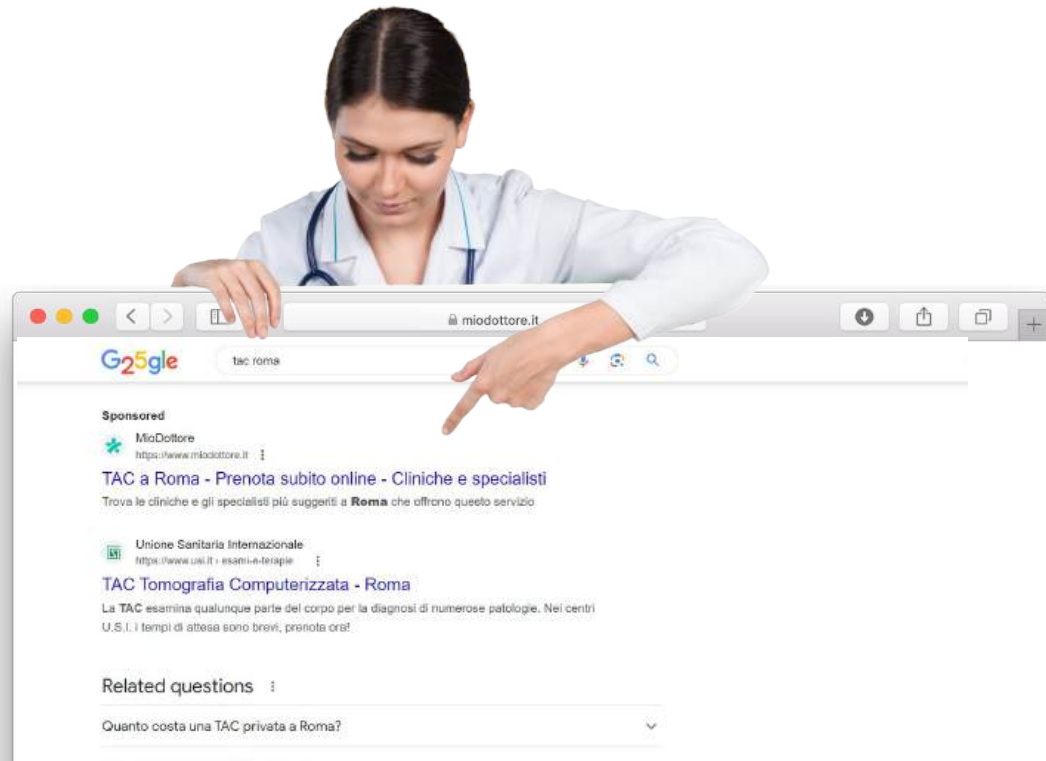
miodottore.it

G25gle

tac roma

Sponsored

MioDottore
https://www.miodottore.it

TAC a Roma - Prenota subito online - Cliniche e specialisti

Trova le cliniche e gli specialisti più suggeriti a **Roma** che offrono questo servizio

Unione Sanitaria Internazionale
https://www.usi.it › esami-e-terapie

TAC Tomografia Computerizzata - Roma

La **TAC** esamina qualunque parte del corpo per la diagnosi di numerose patologie. Nei centri U.S.I. i tempi di attesa sono brevi, prenota ora!

Related questions

Quanto costa una TAC privata a Roma?